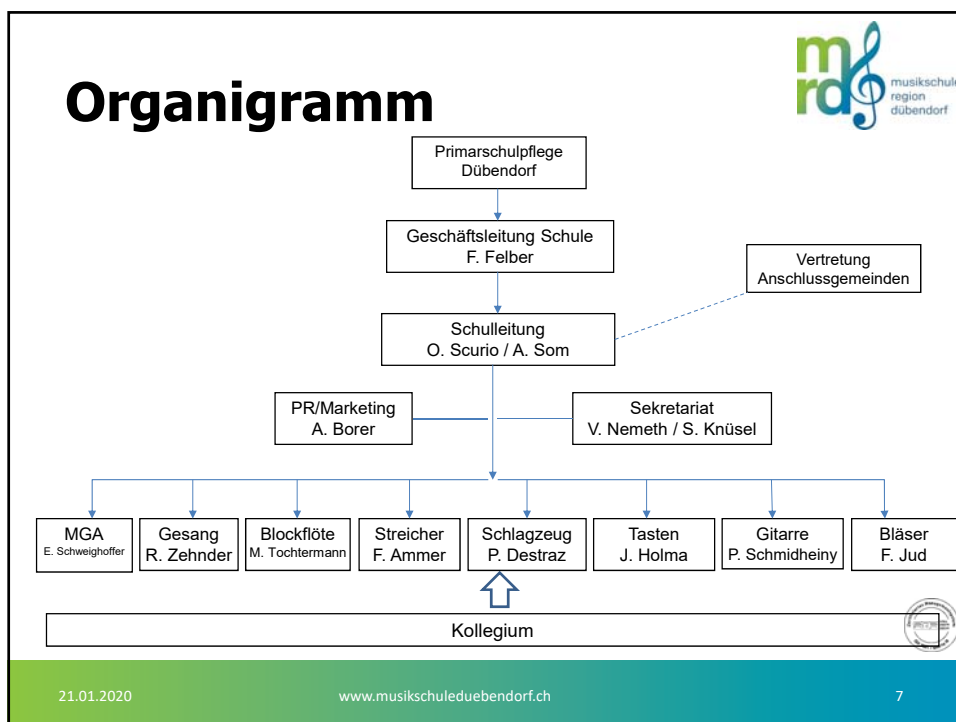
Organigramm

mrd musikschule region dübendorf

Primarschulpflege Dübendorf

Geschäftsleitung Schule F. Felber

Vertretung Anschlussgemeinden

Schulleitung O. Scurio / A. Som

PR/Marketing A. Borer

Sekretariat V. Nemeth / S. Knüsel

MGA E. Schweighoffer

Gesang R. Zehnder

Blockflöte M. Tochtermann

Streicher F. Ammer

Schlagzeug P. Destraz

Tasten J. Holma

Gitarre P. Schmidheiny

Bläser F. Jud

Kollegium

21.01.2020

www.musikschuleduebendorf.ch

7